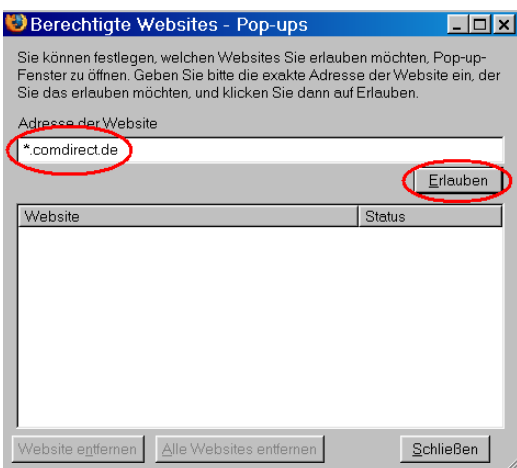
Berechtigte Websites - Pop-ups

Sie können festlegen, welchen Websites Sie erlauben möchten, Pop-up-Fenster zu öffnen. Geben Sie bitte die exakte Adresse der Website ein, der Sie das erlauben möchten, und klicken Sie dann auf Erlauben.

Adresse der Website

*.comdirect.de

Erlauben

| Website | Status |
|---|---|

Website entfernen

Alle Websites entfernen

Schließen